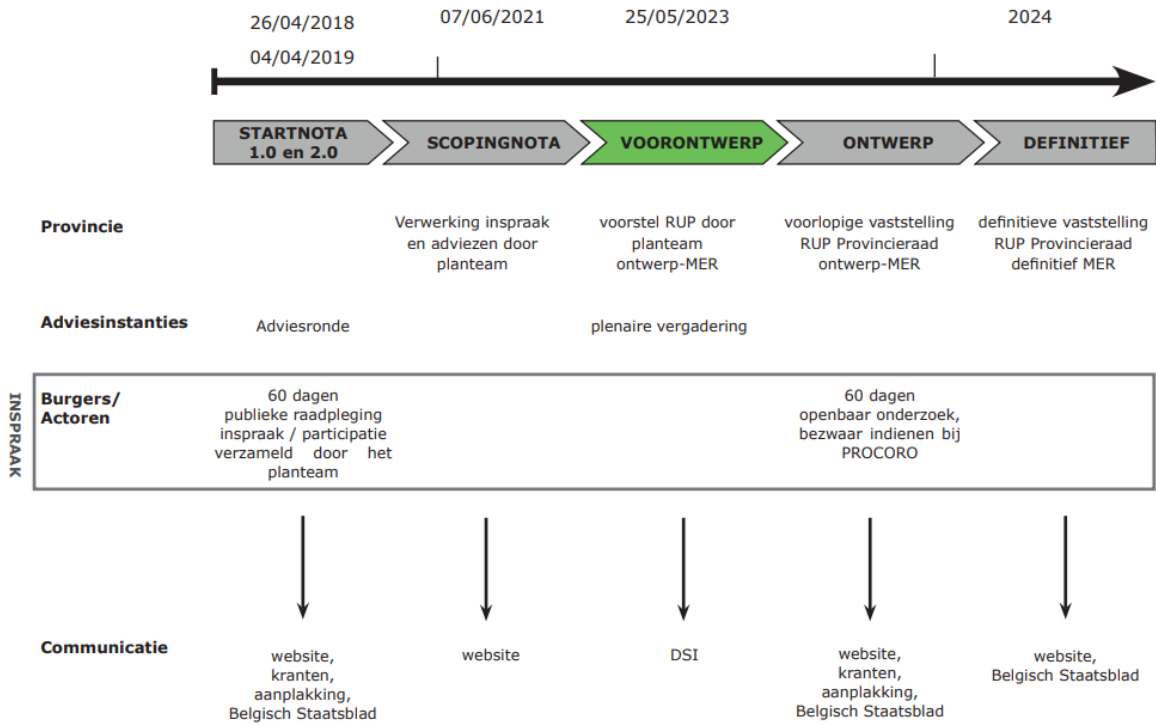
26/04/2018
04/04/2019

07/06/2021

25/05/2023

2024

STARTNOTA 1.0 en 2.0

SCOPINGNOTA

VOORONTWERP

ONTWERP

DEFINITIEF

Provincie

Verwerking inspraak en adviezen door planteam

voorstel RUP door planteam ontwerp-MER

voorlopige vaststelling RUP Provincieraad ontwerp-MER

definitieve vaststelling RUP Provincieraad definitief MER

Adviesinstanties

Adviesronde

plenaire vergadering

INSPRAAK

Burgers/ Actoren

60 dagen publieke raadpleging inspraak / participatie verzameld door het planteam

60 dagen openbaar onderzoek, bezwaar indienen bij PROCORO

Communicatie

website, kranten, aanplakking, Belgisch Staatsblad

website

DSI

website, kranten, aanplakking, Belgisch Staatsblad

website, Belgisch Staatsblad